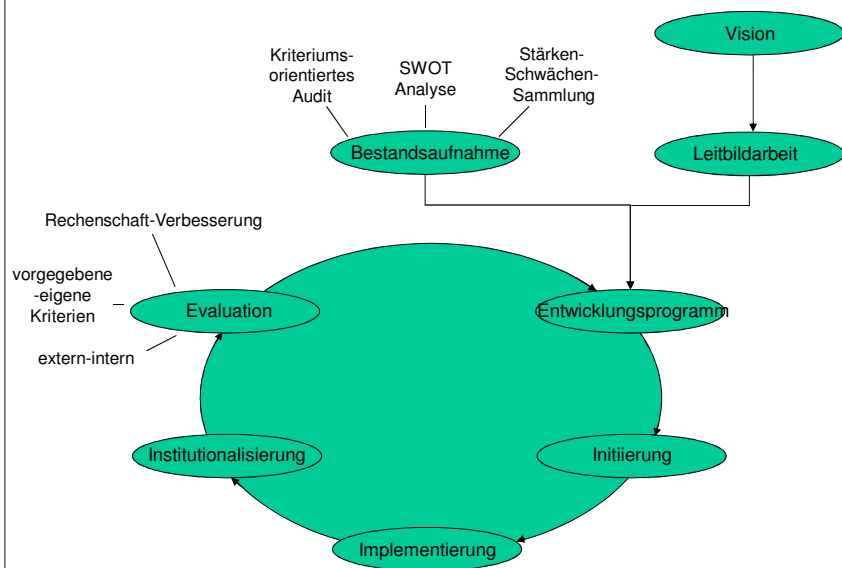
Vision

Kriteriums-orientiertes Audit

SWOT Analyse

Stärken-Schwächen-Sammlung

Bestandsaufnahme

Leitbildarbeit

Rechenschaft-Verbesserung

vorgegebene -eigene Kriterien

Evaluation

extern-intern

Entwicklungsprogramm

Institutionalisierung

Initiierung

Implementierung